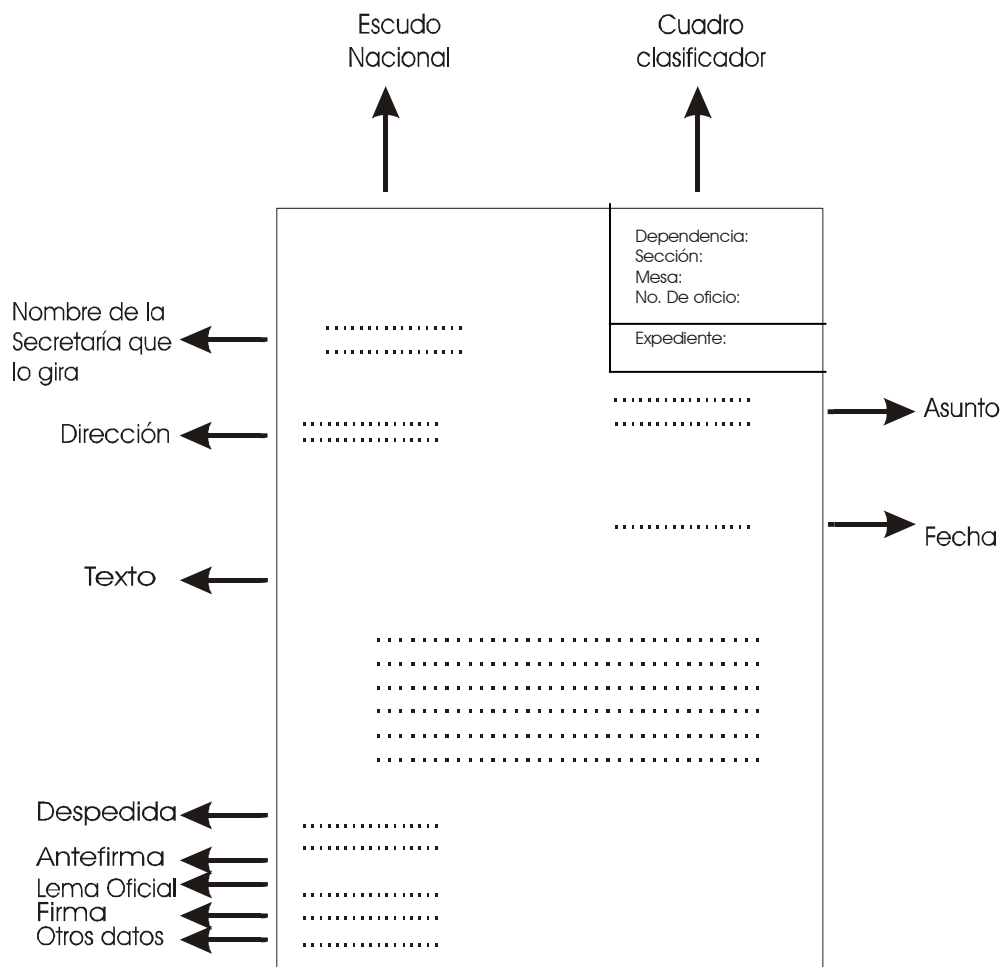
Escudo Nacional

Cuadro clasificador

Dependencia:
Sección:
Mesa:
No. De oficio:

Expediente:

Nombre de la Secretaría que lo gira

Dirección

Asunto

Fecha

Texto

Despedida

Antefirma

Lema Oficial

Firma

Otros datos